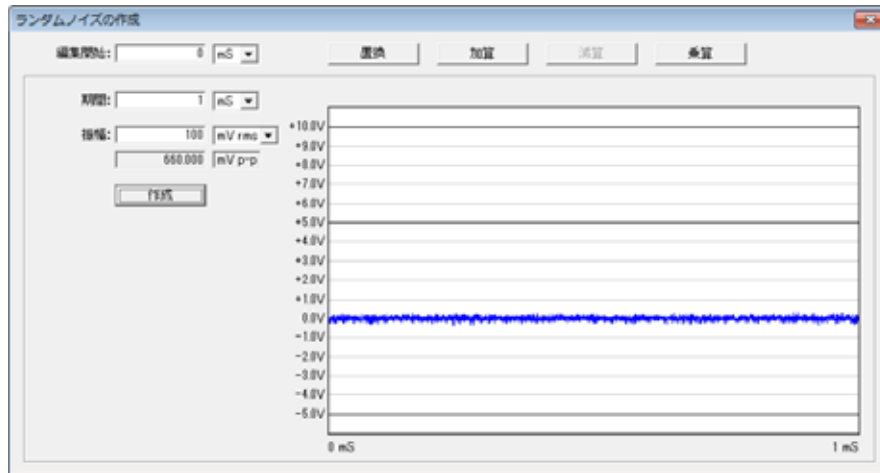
ランダムノイズの作成

編集開始: 0 mS

置換 加算 減算 乗算

期間: 1 mS

振幅: 100 mV rms

660.000 mV p-p

作成

+10.0V
+9.0V
+8.0V
+7.0V
+6.0V
+5.0V
+4.0V
+3.0V
+2.0V
+1.0V
0.0V
-1.0V
-2.0V
-3.0V
-4.0V
-5.0V

0 mS
1 mS